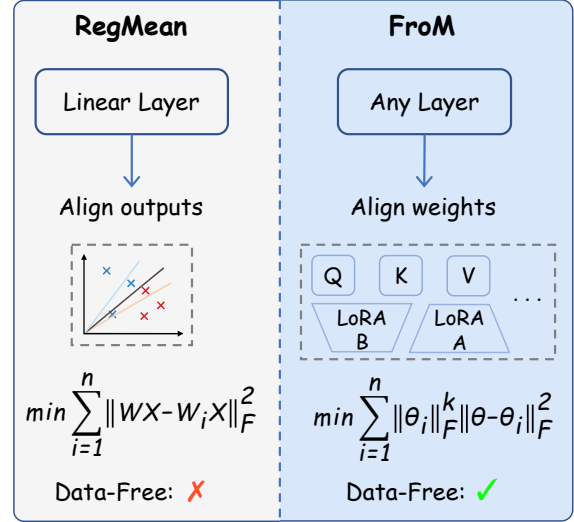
RegMean

Linear Layer

Align outputs

$min \sum_{i=1}^{n} \|WX-W_iX\|_F^2$

Data-Free: ✗

FroM

Any Layer

Align weights

Q

K

V

. . .

LoRA B

LoRA A

$min \sum_{i=1}^{n} \|\theta_i\|_F^k \|\theta-\theta_i\|_F^2$

Data-Free: ✓